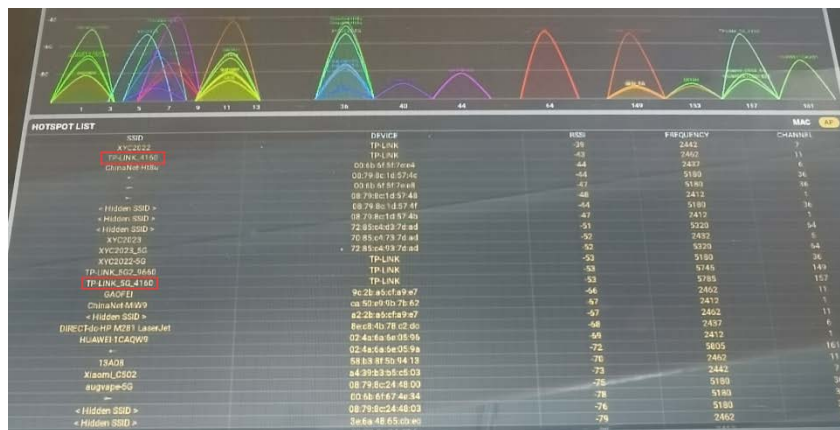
1 3 5 7 9 11 13 36 40 44 64 149 153 157 161

HOTSPOT LIST

MAC AP

| SSID | DEVICE | RSSI | FREQUENCY | CHANNEL |
|---|---|---|---|---|
| XYC2022 | TP-LINK | -39 | 2442 | 7 |
| TP-LINK_4160 | TP-LINK | -43 | 2462 | 11 |
| ChinaNet-H08v | 00:6b:6f:f7:ee:4 | -44 | 2437 | 6 |
| -- | 08:79:8c:1d:57:4c | -44 | 5180 | 36 |
| -- | 00:6b:6f:f7:ee:8 | -47 | 5180 | 36 |
| -- | 08:79:8c:1d:57:48 | -48 | 2412 | 1 |
| < Hidden SSID > | 08:79:8c:1d:57:4f | -44 | 5180 | 36 |
| < Hidden SSID > | 08:79:8c:1d:57:4b | -47 | 2412 | 1 |
| < Hidden SSID > | 72:85:c4:d3:7c:ad | -51 | 5220 | 44 |
| XYC2023 | 70:85:c4:73:7c:ad | -52 | 2432 | 5 |
| XYC2023_5G | 72:85:c4:03:7c:ad | -52 | 5320 | 64 |
| XYC2022-5G | TP-LINK | -53 | 5180 | 36 |
| TP-LINK_5G2_9660 | TP-LINK | -53 | 5745 | 149 |
| TP-LINK_5G_4160 | TP-LINK | -53 | 5785 | 157 |
| GAOFEI | 9c:2b:a6:cf:a9:e7 | -56 | 2462 | 11 |
| ChinaNet-M4W9 | ca:50:e9:0b:7b:62 | -67 | 2412 | 1 |
| < Hidden SSID > | a2:2b:a6:cf:a9:e7 | -67 | 2462 | 11 |
| DIRECT-dc-HP M281 LaserJet | 8e:c8:4b:78:c2:dc | -68 | 2437 | 6 |
| HUAWEI-1CAQW9 | 02:4a:6a:6e:05:96 | -69 | 2412 | 1 |
| -- | 02:4a:6a:6e:05:9a | -72 | 5805 | 161 |
| 13A06 | 58:b3:8f:5b:94:13 | -70 | 2462 | 11 |
| Xiaomi_C502 | a4:39:b3:b5:c5:03 | -73 | 2442 | 7 |
| augvape-5G | 08:79:8c:24:48:00 | -76 | 5180 | 36 |
| -- | 00:6b:6f:67:4e:34 | -78 | 5180 | 36 |
| < Hidden SSID > | 08:79:8c:24:48:03 | -76 | 5180 | 36 |
| < Hidden SSID > | 3e:6a:48:65:cb:e0 | -79 | 2462 | 11 |